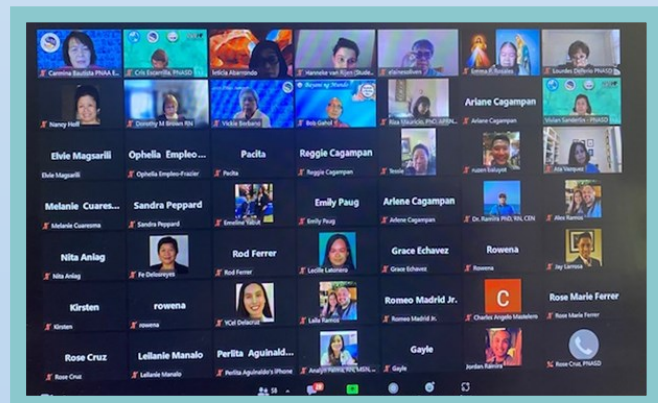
Carmina Bautista PNAA E...
Cris Escarrilla, PNASD
Ieticia Abarcondo
Hanneke van Rijen (Stude...
elainedolivera
Gemma R Rosales
Lourdes Deferio PNASD
Nancy Hall
Dorothy M Brown RN
Vickie Bediano
Beyond my Words
Bob Gahol
Risa Sicaraño, PhD, APRN...
Ariane Cagampan
Ariane Cagampan
Vivian Sanderlin - PNASD
Elvie Magsarili
Elvie Magsarili
Ophelia Empleo...
Ophelia Empleo-Frazier
Pacita
Pacita
Reggie Cagampan
Reggie Cagampan
Tessie
rusten baluyot
Ate Vasquez
Melanie Cuares...
Melanie Cuaresma
Sandra Peppard
Sandra Peppard
Emeline Yabut
Emily Paug
Emily Paug
Arlene Cagampan
Arlene Cagampan
Dr. Ramira PhD, RN, CEN
Alex Ramos
Nita Anlag
Nita Anlag
Fe Delosreyes
Rod Ferrer
Rod Ferrer
Lecille Latonero
Grace Echavez
Grace Echavez
Rowena
Rowena
Jay Lerroza
Kirsten
Kirsten
rowena
rowena
YCel Delacruz
Lalla Ramos
Romeo Madrid Jr.
Romeo Madrid Jr.
C
Charles Angelo Mastelero
Rose Marie Ferrer
Rose Marie Ferrer
Rose Cruz
Rose Cruz
Leilanie Manalo
Leilanie Manalo
Perlita Aguinald...
Perlita Aguinaldo's iPhone
Analyn Ramos, RN, MSN...
Gayle
Gayle
Jordan Ramirez
Rose Cruz, PNASD